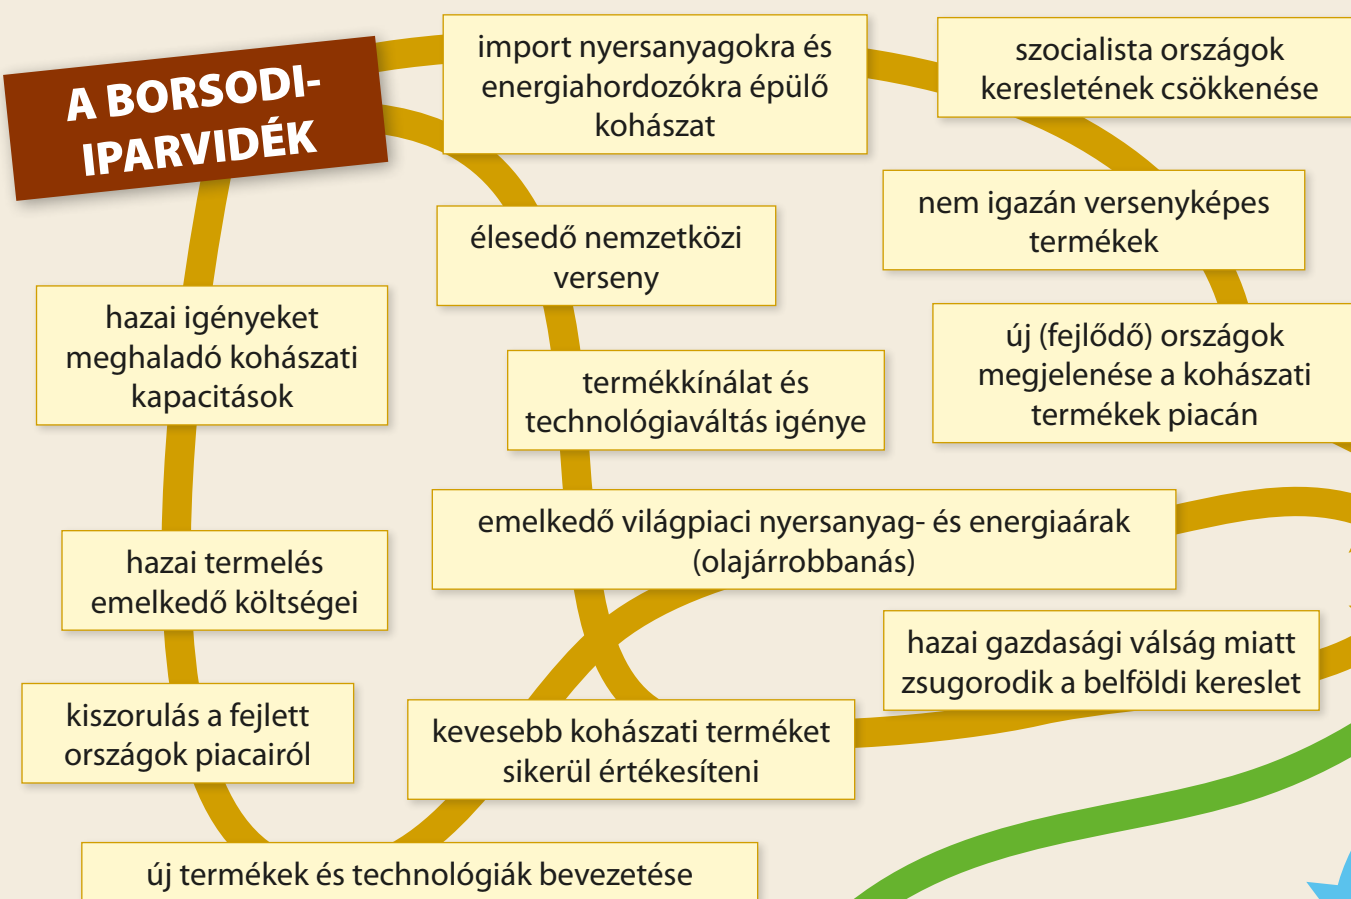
A BORSODI-IPARVIDÉK

import nyersanyagokra és energiahordozókra épülő kohászat

szocialista országok keresletének csökkenése

nem igazán versenyképes termékek

élesedő nemzetközi verseny

hazai igényeket meghaladó kohászati kapacitások

új (fejlődő) országok megjelenése a kohászati termékek piacán

termékkínálat és technológiaváltás igénye

emelkedő világpiaci nyersanyag- és energiaárak (olajárrobbanás)

hazai termelés emelkedő költségei

hazai gazdasági válság miatt zsugorodik a belföldi kereslet

kiszorulás a fejlett országok piacairól

kevesebb kohászati terméket sikerül értékesíteni

új termékek és technológiák bevezetése